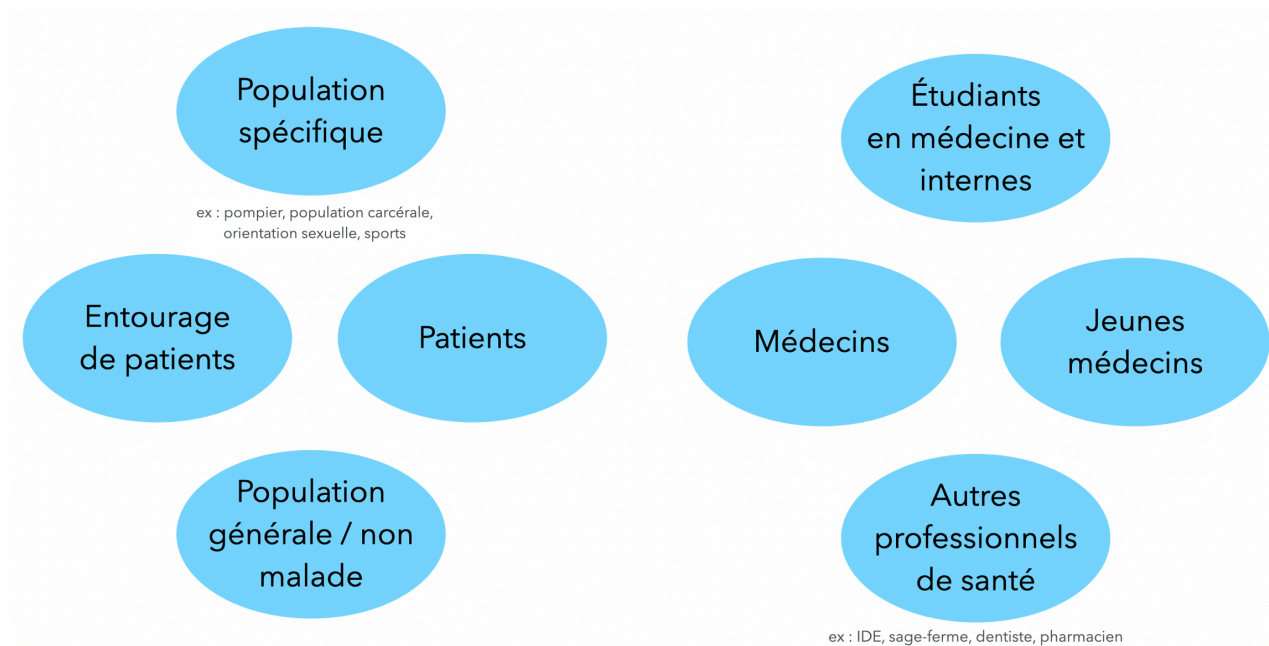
Population spécifique

ex : pompier, population carcérale, orientation sexuelle, sports

Entourage de patients

Patients

Population générale / non malade

Étudiants en médecine et internes

Médecins

Jeunes médecins

Autres professionnels de santé

ex : IDE, sage-ferme, dentiste, pharmacien